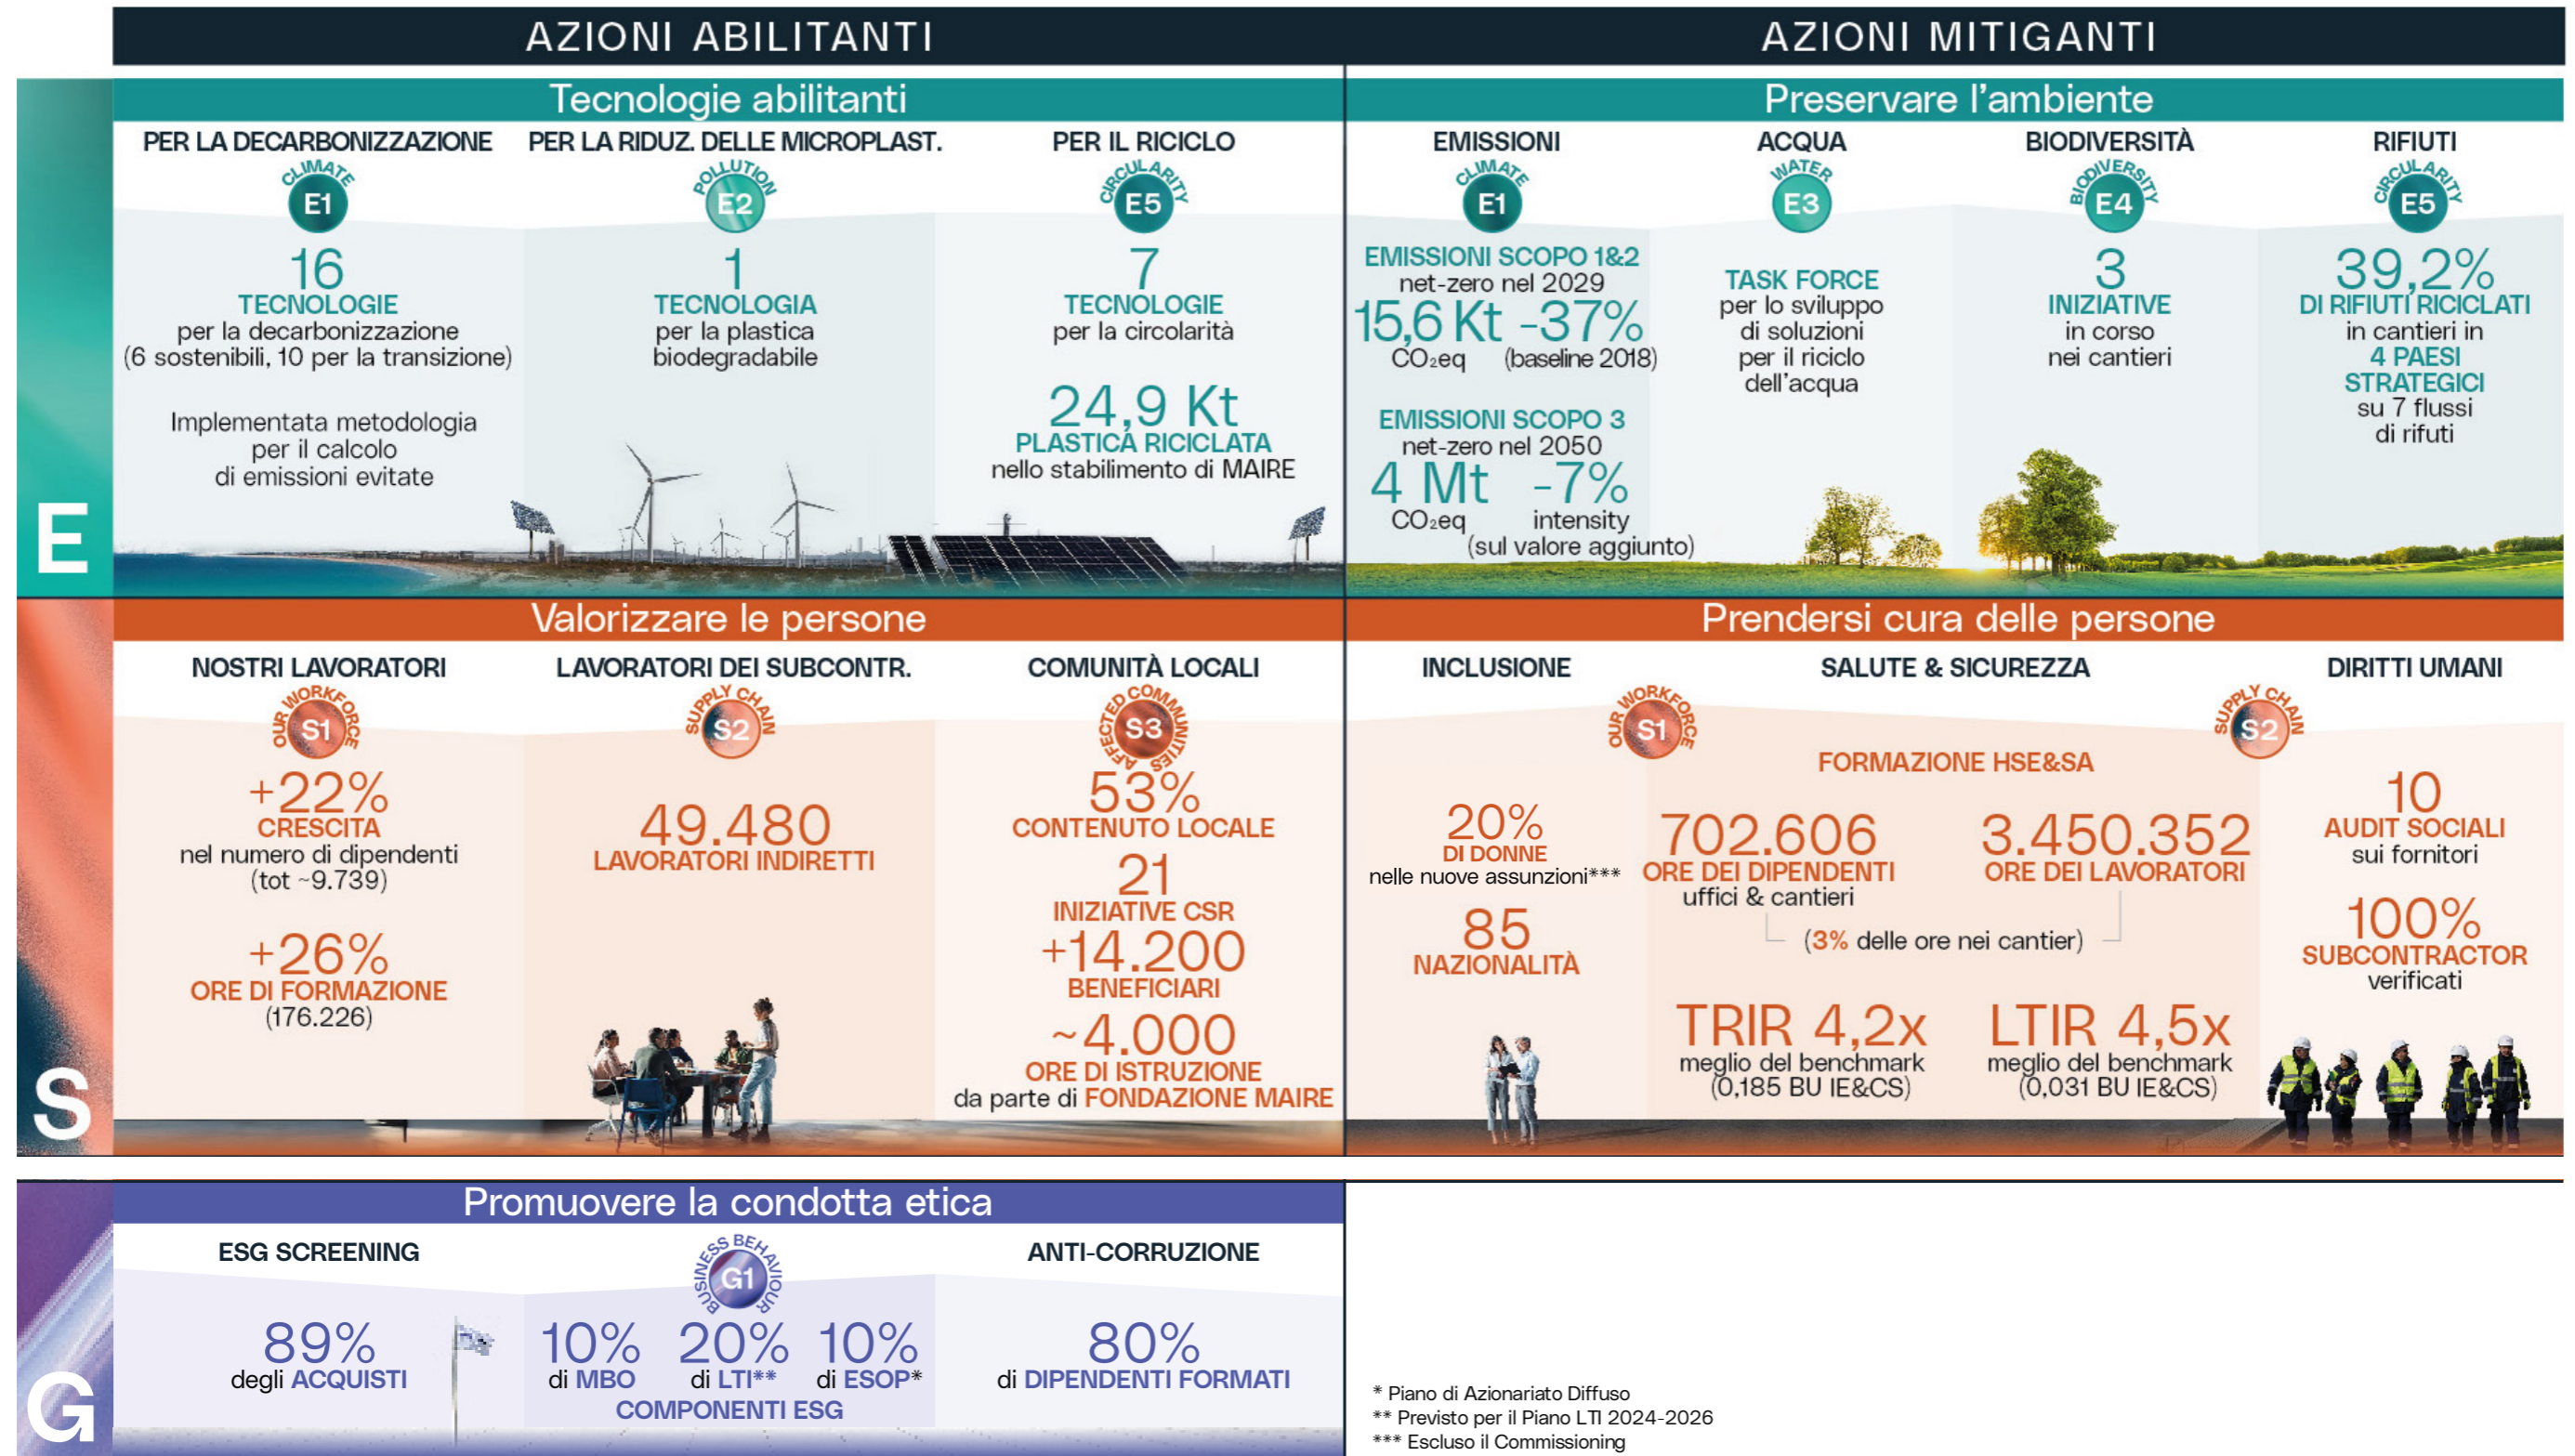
AZIONI ABILITANTI

AZIONI MITIGANTI

E

Tecnologie abilitanti

PER LA DECARBONIZZAZIONE
CLIMATE
E1
16
TECNOLOGIE
per la decarbonizzazione
(6 sostenibili, 10 per la transizione)

Implementata metodologia per il calcolo di emissioni evitate

PER LA RIDUZ. DELLE MICROPLAST.
POLLUTION
E2
1
TECNOLOGIA
per la plastica biodegradabile

PER IL RICICLO
CIRCULARITY
E5
7
TECNOLOGIE
per la circolarità

24,9 Kt
PLASTICA RICICLATA
nello stabilimento di MAIRE

Preservare l'ambiente

EMISSIONI
CLIMATE
E1
EMISSIONI SCOPO 1&2
net-zero nel 2029
15,6 Kt -37%
$CO_2$eq (baseline 2018)

EMISSIONI SCOPO 3
net-zero nel 2050
4 Mt -7%
$CO_2$eq intensity
(sul valore aggiunto)

ACQUA
WATER
E3
TASK FORCE
per lo sviluppo di soluzioni per il riciclo dell'acqua

BIODIVERSITÀ
BIODIVERSITY
E4
3
INIZIATIVE
in corso nei cantieri

RIFIUTI
CIRCULARITY
E5
39,2%
DI RIFIUTI RICICLATI
in cantieri in
4 PAESI STRATEGICI
su 7 flussi di rifiuti

S

Valorizzare le persone

NOSTRI LAVORATORI
OUR WORKFORCE
S1
+22%
CRESCITA
nel numero di dipendenti
(tot ~9.739)

+26%
ORE DI FORMAZIONE
(176.226)

LAVORATORI DEI SUBCONTR.
SUPPLY CHAIN
S2
49.480
LAVORATORI INDIRETTI

COMUNITÀ LOCALI
AFFECTED COMMUNITIES
S3
53%
CONTENUTO LOCALE
21
INIZIATIVE CSR
+14.200
BENEFICIARI
~4.000
ORE DI ISTRUZIONE
da parte di FONDAZIONE MAIRE

Prendersi cura delle persone

INCLUSIONE
20%
DI DONNE
nelle nuove assunzioni***
85
NAZIONALITÀ

SALUTE & SICUREZZA
OUR WORKFORCE
S1
FORMAZIONE HSE&SA
702.606
ORE DEI DIPENDENTI
uffici & cantieri
3.450.352
ORE DEI LAVORATORI
(3% delle ore nei cantier)

TRIR 4,2x
meglio del benchmark
(0,185 BU IE&CS)
LTIR 4,5x
meglio del benchmark
(0,031 BU IE&CS)

DIRITTI UMANI
SUPPLY CHAIN
S2
10
AUDIT SOCIALI
sui fornitori
100%
SUBCONTRACTOR
verificati

G

Promuovere la condotta etica

ESG SCREENING
89%
degli ACQUISTI

BUSINESS BEHAVIOUR
G1
10%
di MBO
20%
di LTI**
10%
di ESOP*
COMPONENTI ESG

ANTI-CORRUZIONE
80%
di DIPENDENTI FORMATI

* Piano di Azionariato Diffuso
** Previsto per il Piano LTI 2024-2026
*** Escluso il Commissioning